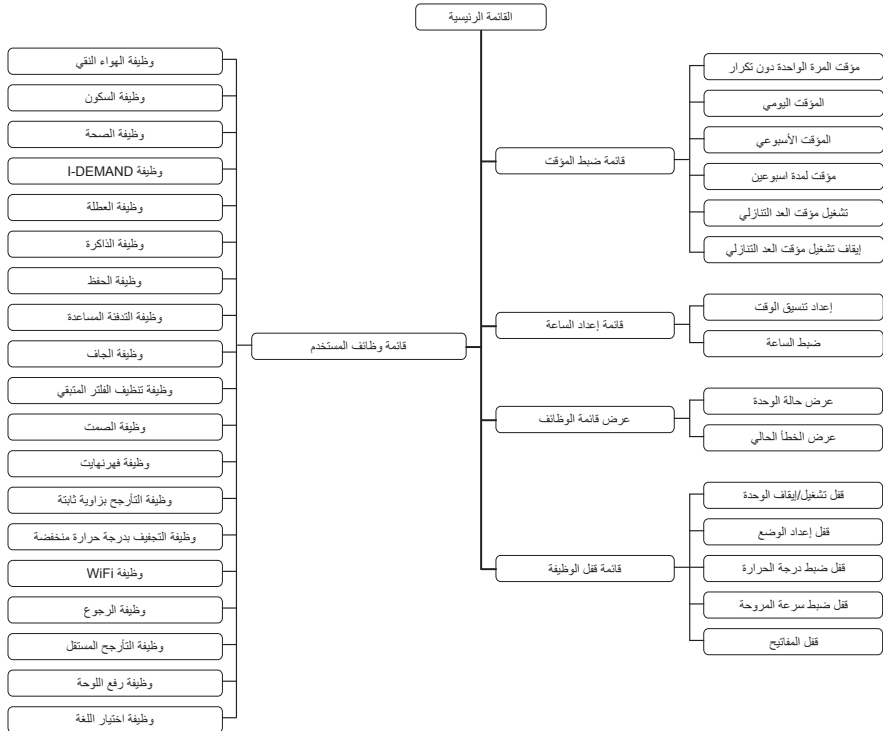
القائمة الرئيسية

قائمة وظائف المستخدم

وظيفة الهواء النقي
وظيفة السكون
وظيفة الصحة
وظيفة I-DEMAND
وظيفة العطلة
وظيفة الذاكرة
وظيفة الحفظ
وظيفة التدفئة المساعدة
وظيفة الجاف
وظيفة تنظيف الفلتر المتبقي
وظيفة الصمت
وظيفة فهرنهايت
وظيفة التأرجح بزاوية ثابتة
وظيفة التجفيف بدرجة حرارة منخفضة
وظيفة WiFi
وظيفة الرجوع
وظيفة التأرجح المستقل
وظيفة رفع اللوحة
وظيفة اختيار اللغة

قائمة ضبط المؤقت
مؤقت المرة الواحدة دون تكرار
المؤقت اليومي
المؤقت الأسبوعي
مؤقت لمدة اسبوعين
تشغيل مؤقت العد التنازلي
إيقاف تشغيل مؤقت العد التنازلي

قائمة إعداد الساعة
إعداد تنسيق الوقت
ضبط الساعة

عرض قائمة الوظائف
عرض حالة الوحدة
عرض الخطأ الحالي

قائمة قفل الوظيفة
قفل تشغيل/إيقاف الوحدة
قفل إعداد الوضع
قفل ضبط درجة الحرارة
قفل ضبط سرعة المروحة
قفل المفاتيح